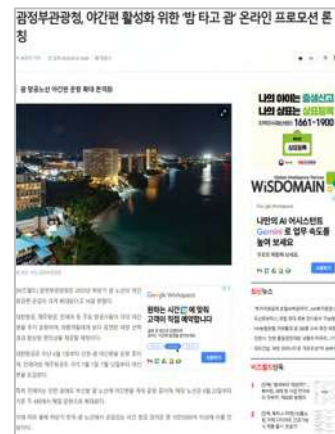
괌정부관광청, 야간편 활성화 위한 '밤 타고 괌' 온라인 프로모션 론칭

괌 탐몬베이 야간관 전경 (괌정부관광청)

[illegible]

Google Workspace
원하는 시간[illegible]에 맞춰 고객이 직접 예약합니다

나의 아이는 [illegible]
나의 일상은 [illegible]
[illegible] 1661-1900

WiSDOMAIN

나만의 AI 어시스턴트 Gemini로 업무 속도를 높여 보세요

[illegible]